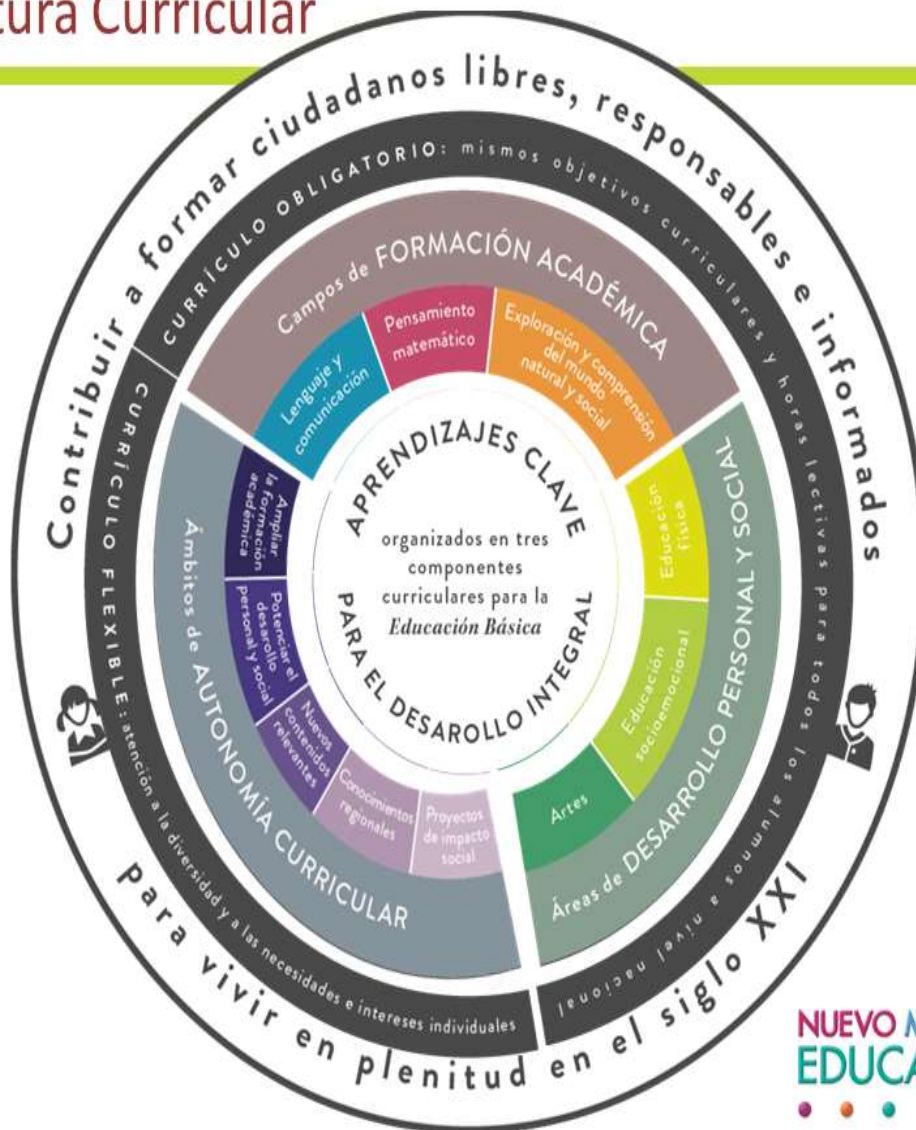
tura Curricular

Contribuir a formar ciudadanos libres, responsables e informados

para vivir en plenitud en el siglo XXI

CURRÍCULO OBLIGATORIO: mismos objetivos curriculares y horas lectivas para todos los alumnos a nivel nacional

CURRÍCULO FLEXIBLE: atención a la diversidad y a las necesidades e intereses individuales

Campos de FORMACIÓN ACADÉMICA

Lenguaje y comunicación

Pensamiento matemático

Exploración y comprensión del mundo natural y social

Áreas de DESARROLLO PERSONAL Y SOCIAL

Educación física

Educación socioemocional

Artes

Ámbitos de AUTONOMÍA CURRICULAR

Ampliar la formación académica

Potenciar el desarrollo personal y social

Nuevos contenidos relevantes

Conocimientos regionales

Proyectos de impacto social

APRENDIZAJES CLAVE PARA EL DESARROLLO INTEGRAL

organizados en tres componentes curriculares para la Educación Básica

NUEVO M
EDUCA